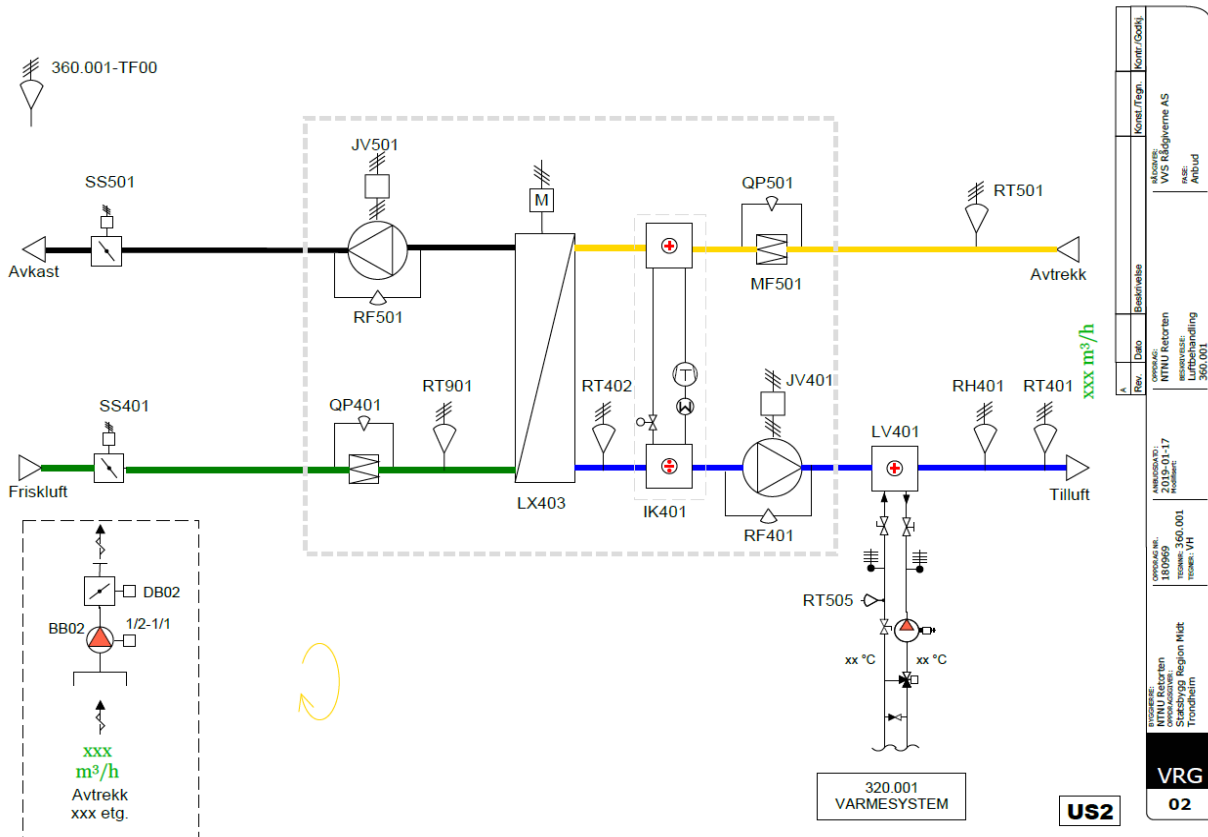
360.001-TF00

JV501
SS501
M
QP501
RT501
Avkast
Avtrekk
MF501
RF501
xxx m³/h
QP401
RT901
RT402
JV401
RH401
RT401
SS401
LV401
Friskluft
Tilluft
LX403
IK401
RF401
DB02
BB02
1/2-1/1
RT505
xx °C
xx °C
xxx
m³/h
Avtrekk
xxx etg.
320.001
VARMESYSTEM
US2

Kontr./Godkj.
Konst./Tegn.
RÅDGIVER:
VVS Rådgiverne AS
FASE:
Anbud
A
Rev.
Dato
Beskrivelse
OPPDRAG:
NTNU Retorten
BESKRIVELSE:
Luftbehandling
360.001
ANBUDSDATO:
2019-01-17
MODIFISERT:
OPPDRAG NR.:
180969
TEGNNR.: 360.001
TEGNER: VH
BYGGHERRE:
NTNU Retorten
OPPDRAGSGIVER:
Statsbygg Region Midt
Trondheim
VRG
02